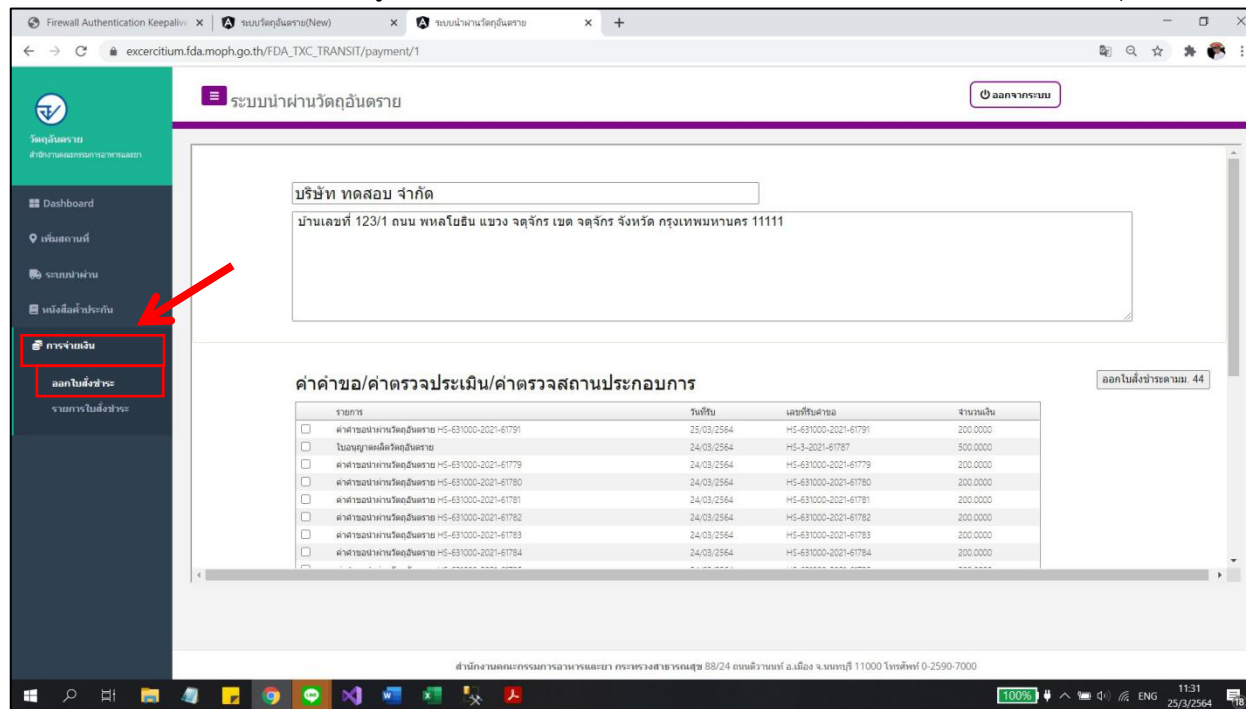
Firewall Authentication Keepalive | ระบบวัตถุอันตราย(New) | ระบบนำผ่านวัตถุอันตราย

excercitium.fda.moph.go.th/FDA_TXC_TRANSIT/payment/1

ระบบนำผ่านวัตถุอันตราย

ออกจากระบบ

วัตถุอันตราย
สำนักงานคณะกรรมการอาหารและยา

Dashboard
เพิ่มสถานที่
ระบบนำผ่าน
หนังสือค้ำประกัน
การจ่ายเงิน
ออกใบสั่งชำระ
รายการใบสั่งชำระ

บริษัท ทดสอบ จำกัด

บ้านเลขที่ 123/1 ถนน พหลโยธิน แขวง จตุจักร เขต จตุจักร จังหวัด กรุงเทพมหานคร 11111

ค่าคำขอ/ค่าตรวจประเมิน/ค่าตรวจสถานประกอบการ

ออกใบสั่งชำระตามม. 44

| | รายการ | วันที่รับ | เลขที่รับคำขอ | จำนวนเงิน |
|---|---|---|---|---|
| ☐ | ค่าคำขอนำผ่านวัตถุอันตราย HS-631000-2021-61791 | 25/03/2564 | HS-631000-2021-61791 | 200.0000 |
| ☐ | ใบอนุญาตผลิตวัตถุอันตราย | 24/03/2564 | HS-3-2021-61787 | 500.0000 |
| ☐ | ค่าคำขอนำผ่านวัตถุอันตราย HS-631000-2021-61779 | 24/03/2564 | HS-631000-2021-61779 | 200.0000 |
| ☐ | ค่าคำขอนำผ่านวัตถุอันตราย HS-631000-2021-61780 | 24/03/2564 | HS-631000-2021-61780 | 200.0000 |
| ☐ | ค่าคำขอนำผ่านวัตถุอันตราย HS-631000-2021-61781 | 24/03/2564 | HS-631000-2021-61781 | 200.0000 |
| ☐ | ค่าคำขอนำผ่านวัตถุอันตราย HS-631000-2021-61782 | 24/03/2564 | HS-631000-2021-61782 | 200.0000 |
| ☐ | ค่าคำขอนำผ่านวัตถุอันตราย HS-631000-2021-61783 | 24/03/2564 | HS-631000-2021-61783 | 200.0000 |
| ☐ | ค่าคำขอนำผ่านวัตถุอันตราย HS-631000-2021-61784 | 24/03/2564 | HS-631000-2021-61784 | 200.0000 |

สำนักงานคณะกรรมการอาหารและยา กระทรวงสาธารณสุข 88/24 ถนนติวานนท์ อ.เมือง จ.นนทบุรี 11000 โทรศัพท์ 0-2590-7000

100% ENG 11:31 25/3/2564